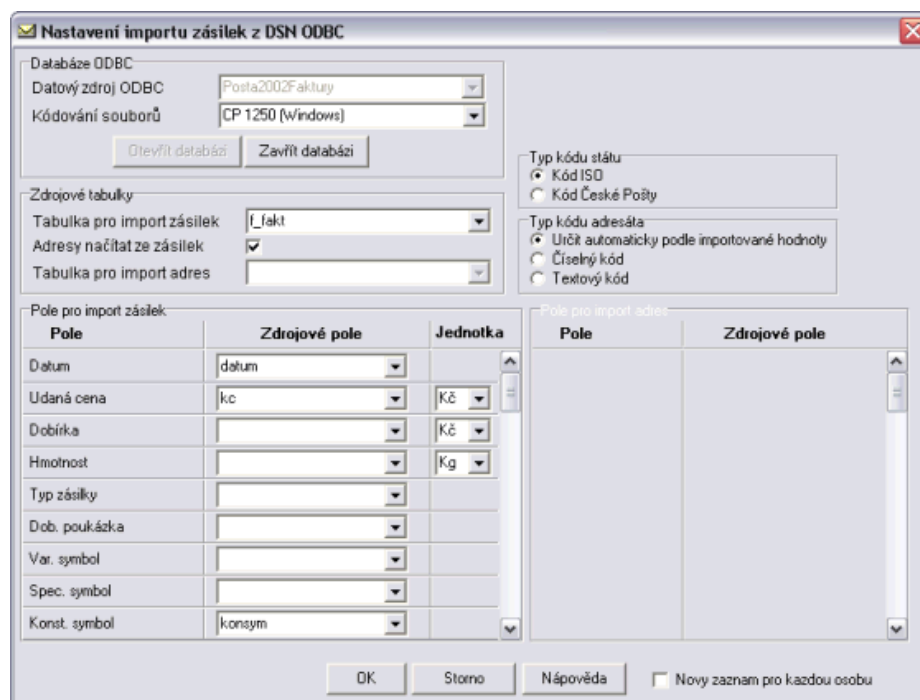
Nastavení importu zásilek z DSN ODBC

Databáze ODBC
Datový zdroj ODBC Posta2002Faktury
Kódování souborů CP 1250 (Windows)
Otevřít databázi Zavřít databázi

Zdrojové tabulky
Tabulka pro import zásilek f_fakt
Adresy načítat ze zásilek
Tabulka pro import adres

Typ kódu státu
Kód ISO
Kód České Pošty

Typ kódu adresáta
Určit automaticky podle importované hodnoty
Číselný kód
Textový kód

Pole pro import zásilek

| Pole | Zdrojové pole | Jednotka |
|---|---|---|
| Datum | datum | |
| Udaná cena | kc | Kč |
| Dobírka | | Kč |
| Hmotnost | | Kg |
| Typ zásilky | | |
| Dob. poukázka | | |
| Var. symbol | | |
| Spec. symbol | | |
| Konst. symbol | konsym | |

Pole pro import adres

| Pole | Zdrojové pole |
|---|---|

OK Storno Nápověda Novy zaznam pro kazdou osobu